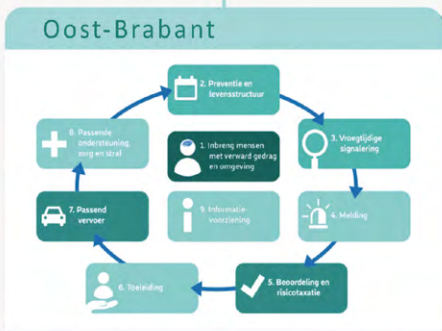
Oost-Brabant

2. Preventie en levensstructuur

3. Vroegtijdige signalering

4. Melding

5. Beoordeling en risicotaxatie

6. Toeleiding

7. Passend vervoer

8. Passende ondersteuning, zorg en straf

1. Inbreng mensen met verward gedrag en omgeving

9. Informatievoorziening